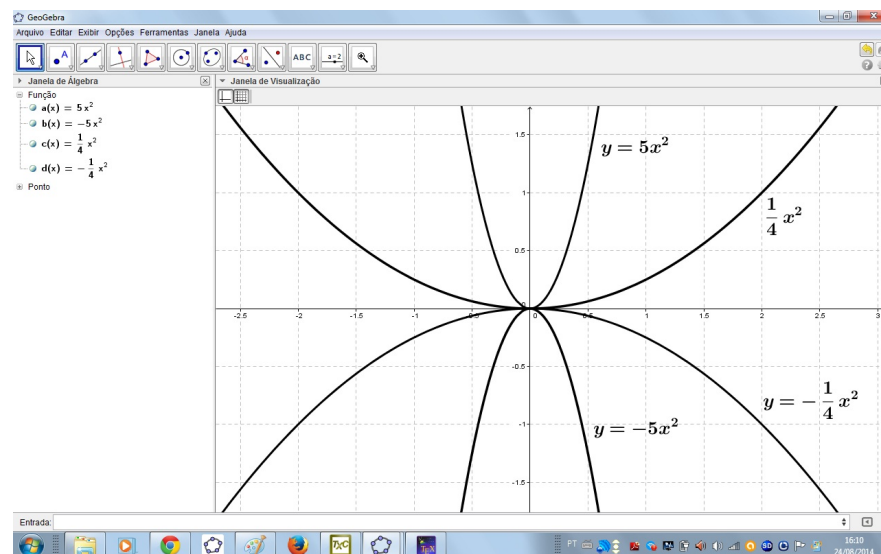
GeoGebra
Arquivo Editar Exibir Opções Ferramentas Janela Ajuda
ABC
a=2
Janela de Álgebra
Função
$a(x) = 5x^2$
$b(x) = -5x^2$
$c(x) = \frac{1}{4}x^2$
$d(x) = -\frac{1}{4}x^2$
Ponto
Janela de Visualização
$y = 5x^2$
$\frac{1}{4}x^2$
$y = -\frac{1}{4}x^2$
$y = -5x^2$
1.5
1
0.5
-0.5
-1
-1.5
-2.5
-2
-1.5
-1
-0.5
0
0.5
1
1.5
2
2.5
3
Entrada:
PT
16:10
24/08/2014